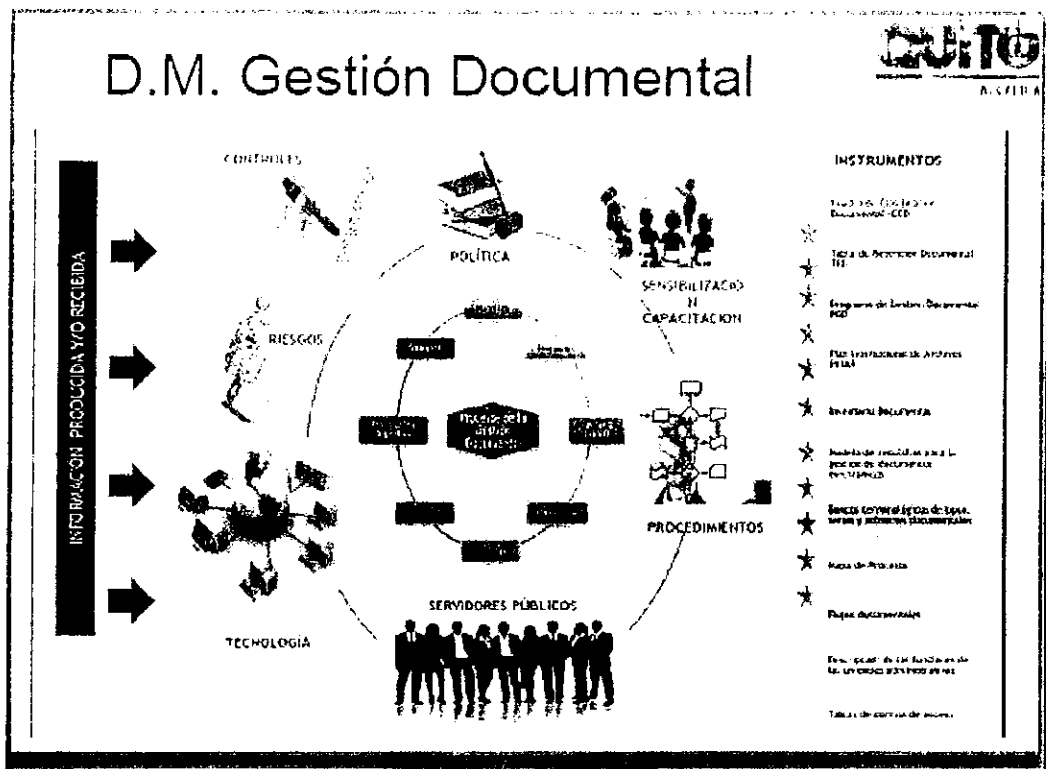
D.M. Gestión Documental

QUITO

ALCALDÍA

INFORMACIÓN PRODUCIDA Y/O RECIBIDA

CONTROLES

POLÍTICA

SENSIBILIZACIÓN CAPACITACIÓN

RIESGOS

PROCEDIMIENTOS

TECNOLOGÍA

SERVIDORES PÚBLICOS

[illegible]

INSTRUMENTOS

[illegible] Documental - CCD

Tabla de Retención Documental TRD

Programa de Gestión Documental PGD

Plan Institucional de Archivos PINAR

Inventario Documental

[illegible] para la gestión de documentos electrónicos

Banco terminológico de tipos, series y subseries documentales

Mapa de Procesos

Flujos documentales

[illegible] de las unidades administrativas

Tablas de control de acceso